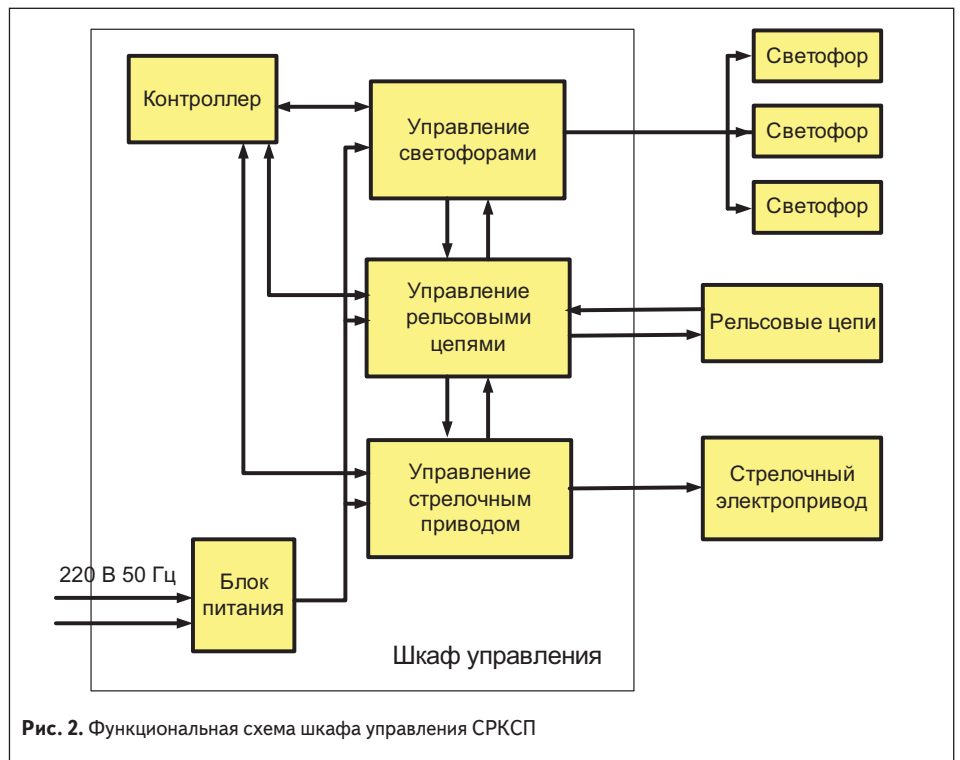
Контроллер

Управление светофорами

Светофор

Светофор

Светофор

Управление рельсовыми цепями

Рельсовые цепи

Управление стрелочным приводом

Стрелочный электропривод

220 В 50 Гц

Блок питания

Шкаф управления

**Рис. 2.** Функциональная схема шкафа управления СРКСП